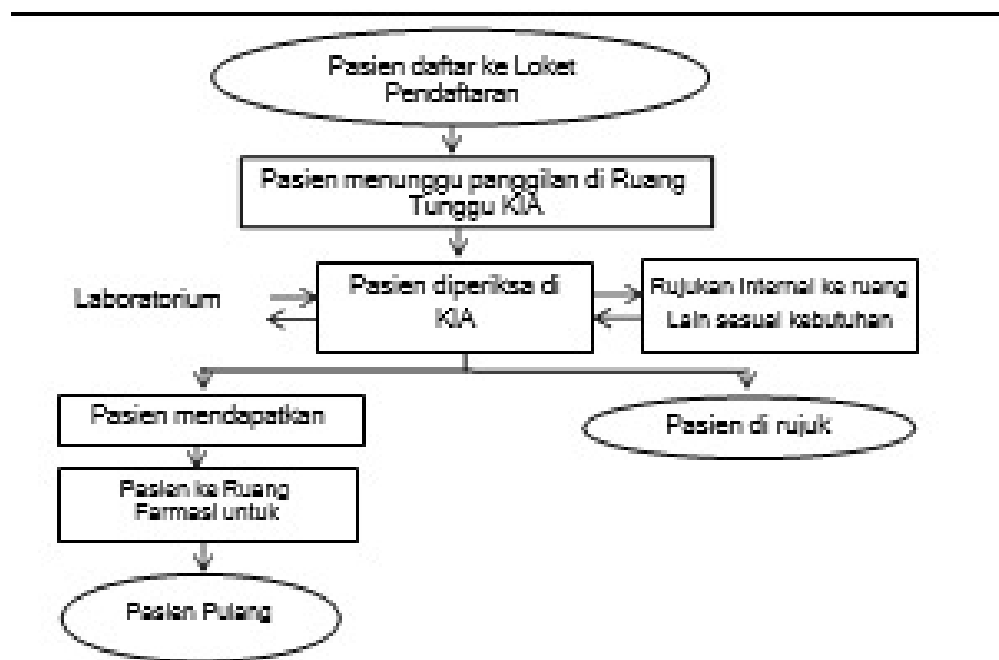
Pasien daftar ke Loket Pendaftaran

Pasien menunggu panggilan di Ruang Tunggu KIA

Laboratorium

Pasien diperiksa di KIA

Rujukan internal ke ruang Lain sesuai kebutuhan

Pasien mendapatkan

Pasien di rujuk

Pasien ke Ruang Farmasi untuk

Pasien Pulang